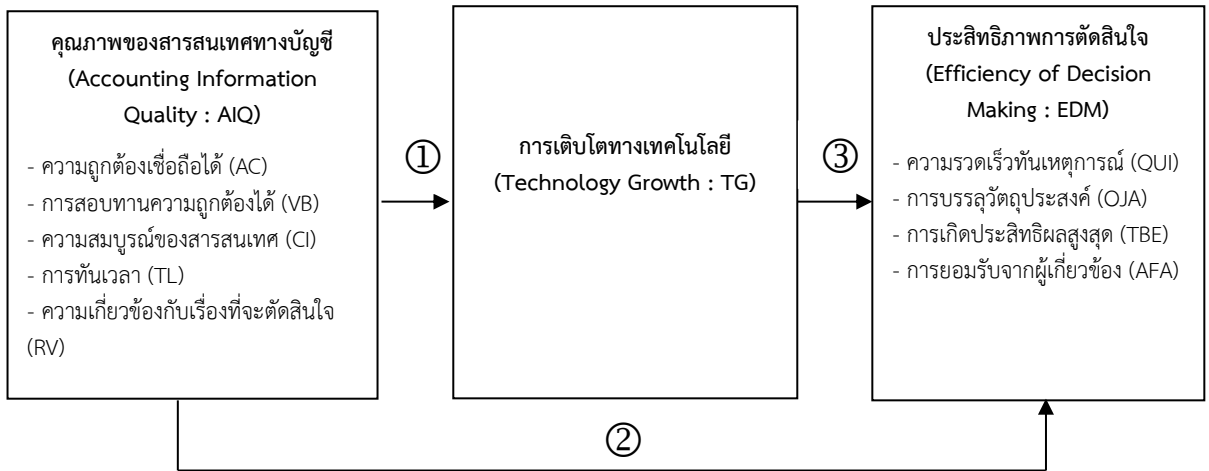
คุณภาพของสารสนเทศทางบัญชี (Accounting Information Quality : AIQ)

- ความถูกต้องเชื่อถือได้ (AC)
- การสอบทานความถูกต้องได้ (VB)
- ความสมบูรณ์ของสารสนเทศ (CI)
- การทันเวลา (TL)
- ความเกี่ยวข้องกับเรื่องที่จะตัดสินใจ (RV)

①

การเติบโตทางเทคโนโลยี (Technology Growth : TG)

③

ประสิทธิภาพการตัดสินใจ (Efficiency of Decision Making : EDM)

- ความรวดเร็วทันเหตุการณ์ (QUI)
- การบรรลุวัตถุประสงค์ (OJA)
- การเกิดประสิทธิผลสูงสุด (TBE)
- การยอมรับจากผู้เกี่ยวข้อง (AFA)

②